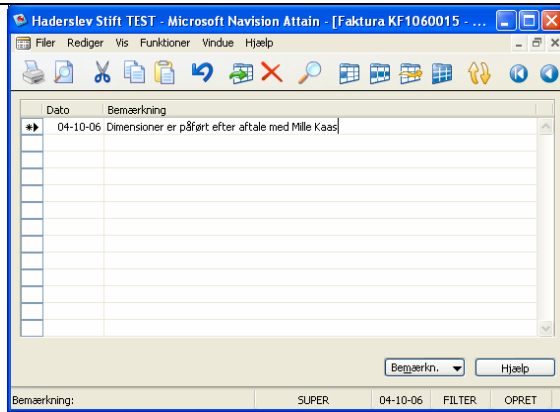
Haderslev Stift TEST - Microsoft Navision Attain - [Faktura KF1060015 - ...

Filer Rediger Vis Funktioner Vindue Hjælp

| | Dato | Bemærkning |
|---|---|---|
| *▸ | 04-10-06 | Dimensioner er påført efter aftale med Mille Kaas |

Bemærkn. ▾ Hjælp

Bemærkning: SUPER 04-10-06 FILTER OPRET